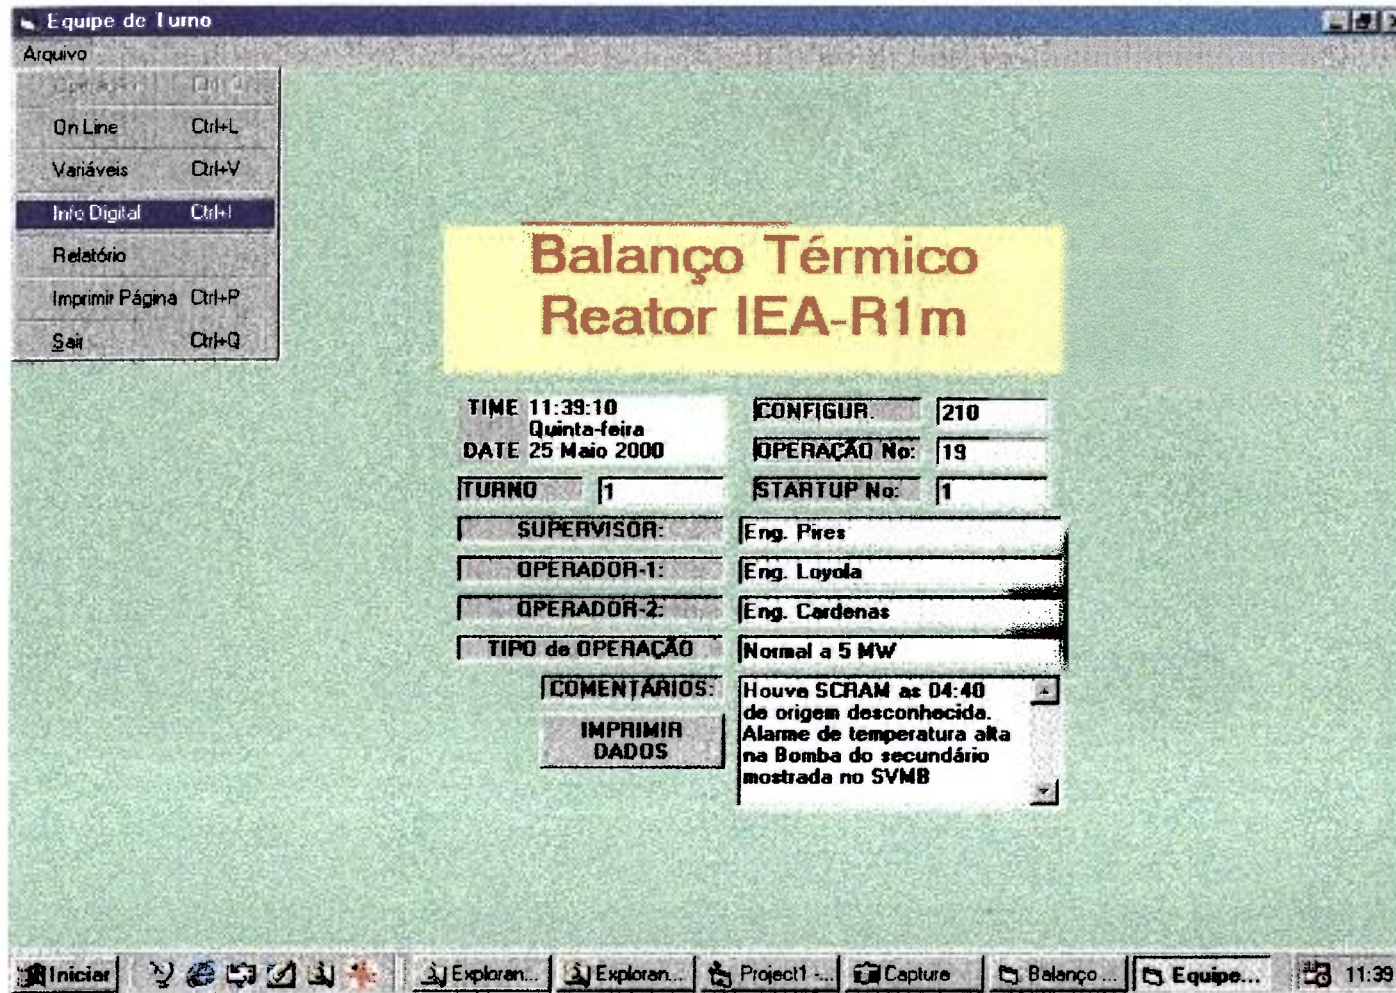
Equipe de Turno

Arquivo

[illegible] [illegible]
On Line Ctrl+L
Variáveis Ctrl+V
Info Digital Ctrl+I
Relatório
Imprimir Página Ctrl+P
Sair Ctrl+Q

Balanço Térmico
Reator IEA-R1m

TIME 11:39:10
Quinta-feira
DATE 25 Maio 2000

CONFIGUR. 210
OPERAÇÃO No: 19
TURNO 1
STARTUP No: 1

SUPERVISOR: Eng. Pires
OPERADOR-1: Eng. Loyola
OPERADOR-2: Eng. Cardenas
TIPO de OPERAÇÃO Normal a 5 MW
COMENTÁRIOS: Houve SCRAM as 04:40 de origem desconhecida. Alarme de temperatura alta na Bomba do secundário mostrada no SVMB

IMPRIMIR DADOS

Iniciar | Exploran... | Exploran... | Project1 -... | Capture | Balanço ... | Equipe... | 11:39